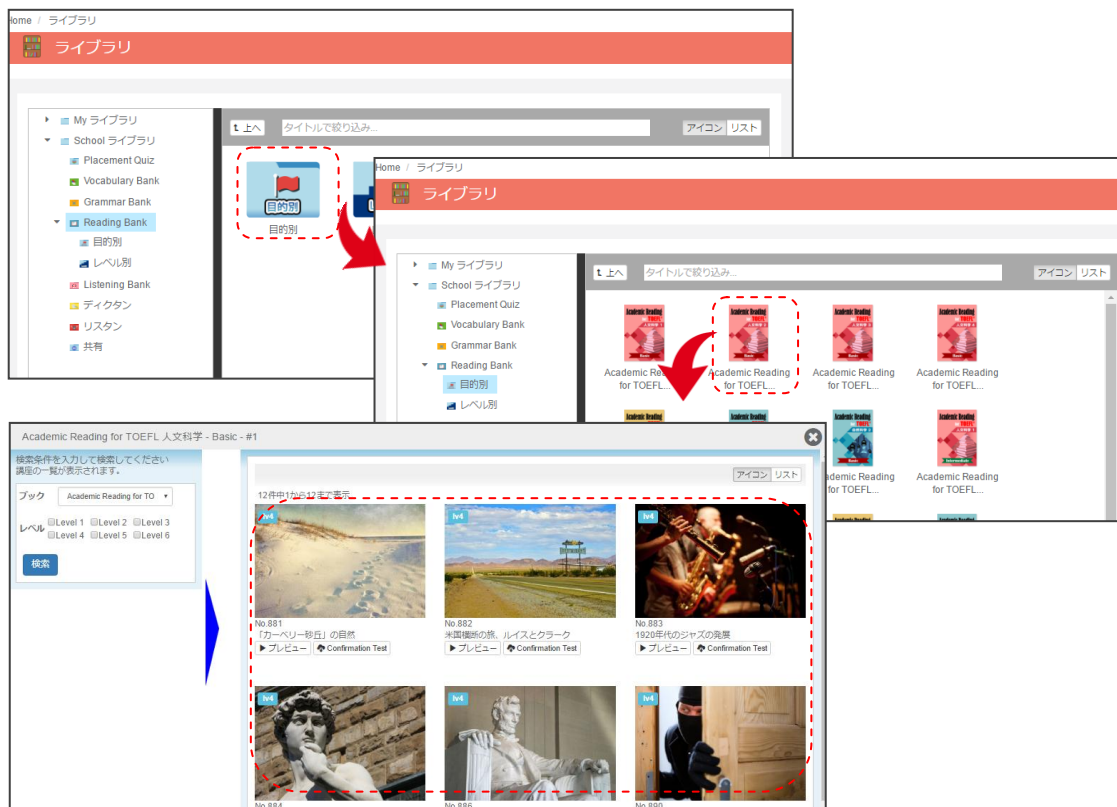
Home / ライブラリ

ライブラリ

My ライブラリ
School ライブラリ
Placement Quiz
Vocabulary Bank
Grammar Bank
Reading Bank
目的別
レベル別
Listening Bank
ディクタン
リスタン
共有

上へ タイトルで絞り込み... アイコン リスト

目的別
目的別

Home / ライブラリ

ライブラリ

My ライブラリ
School ライブラリ
Placement Quiz
Vocabulary Bank
Grammar Bank
Reading Bank
目的別
レベル別

上へ タイトルで絞り込み... アイコン リスト

Academic Reading for TOEFL...
Academic Reading for TOEFL...
Academic Reading for TOEFL...
Academic Reading for TOEFL...
Academic Reading for TOEFL...
Academic Reading for TOEFL...

Academic Reading for TOEFL 人文科学 - Basic - #1

検索条件を入力して検索してください
講座の一覧が表示されます。

ブック Academic Reading for TO
レベル Level 1 Level 2 Level 3 Level 4 Level 5 Level 6
検索

アイコン リスト

12件中1から12まで表示

lv4
No.881
「カーベリー砂丘」の自然
▶ プレビュー Confirmation Test

lv4
No.882
米国横断の旅、ルイスとクラーク
▶ プレビュー Confirmation Test

lv4
No.883
1920年代のジャズの発展
▶ プレビュー Confirmation Test

lv4
No.884

lv4
No.886

lv4
No.890